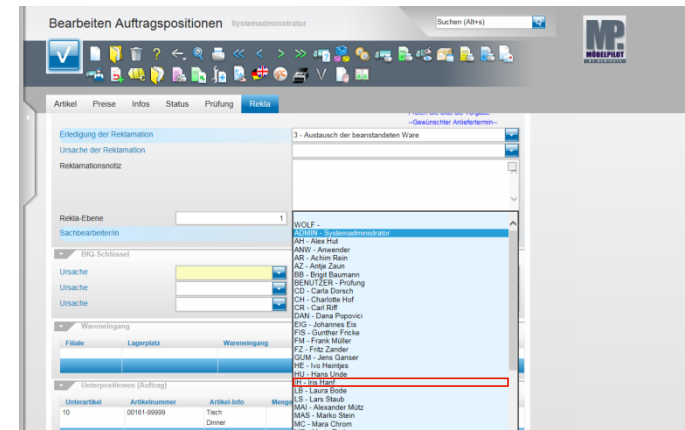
Bearbeiten Auftragspositionen Systemadministrator

Suchen (Alt+s)

MÖBELPILOT

Artikel Preise Infos Status Prüfung Rekla

--Gewünschter Anliefertermin--

Erledigung der Reklamation
3 - Austausch der beanstandeten Ware

Ursache der Reklamation

Reklamationsnotiz

Rekla-Ebene 1

Sachbearbeiter/in

BIQ-Schlüssel

Ursache

Ursache

Ursache

Wareneingang

Filiale Lagerplatz Wareneingang

Unterpositionen (Auftrag)

Unterartikel Artikelnummer Artikel-Info Menge

10 00161-99999 Tisch Dinner

WOLF -
ADMIN - Systemadministrator
AH - Alex Hut
ANW - Anwender
AR - Achim Rein
AZ - Antje Zaun
BB - Brigit Baumann
BENUTZER - Prüfung
CD - Carla Dorsch
CH - Charlotte Hof
CR - Carl Riff
DAN - Dana Popovici
EIG - Johannes Eis
FIS - Gunther Fricke
FM - Frank Müller
FZ - Fritz Zander
GUM - Jens Ganser
HE - Ivo Heintjes
HU - Hans Unde
IH - Iris Hanf
LB - Laura Bode
LS - Lars Staub
MAI - Alexander Mütz
MAS - Marko Stein
MC - Mara Chrom